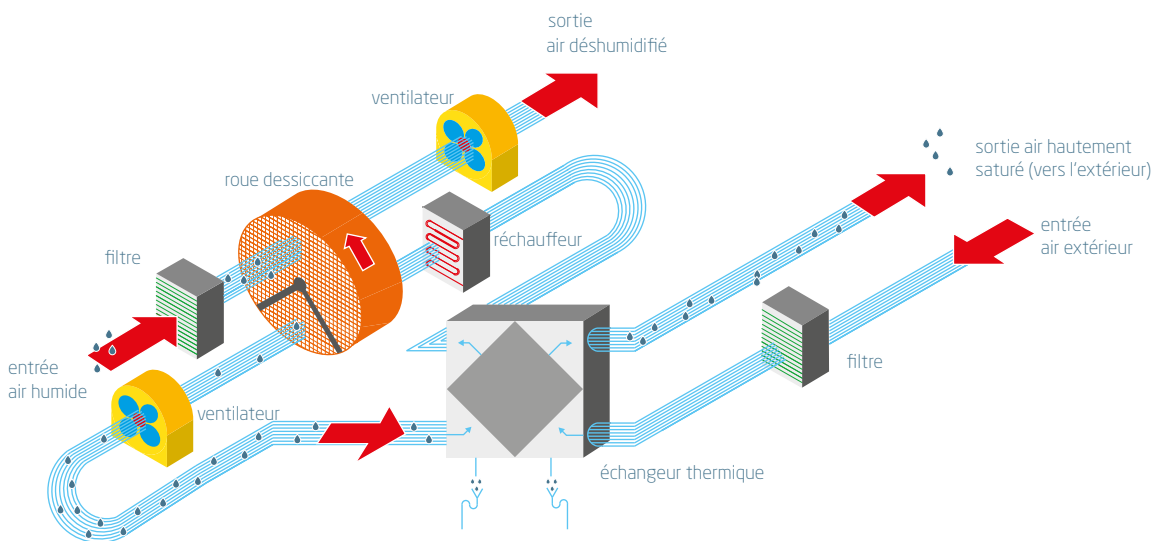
sortie
air déshumidifié

ventilateur

sortie air hautement
saturé (vers l'extérieur)

roue dessiccante

réchauffeur

entrée
air extérieur

filtre

filtre

entrée
air humide

ventilateur

échangeur thermique